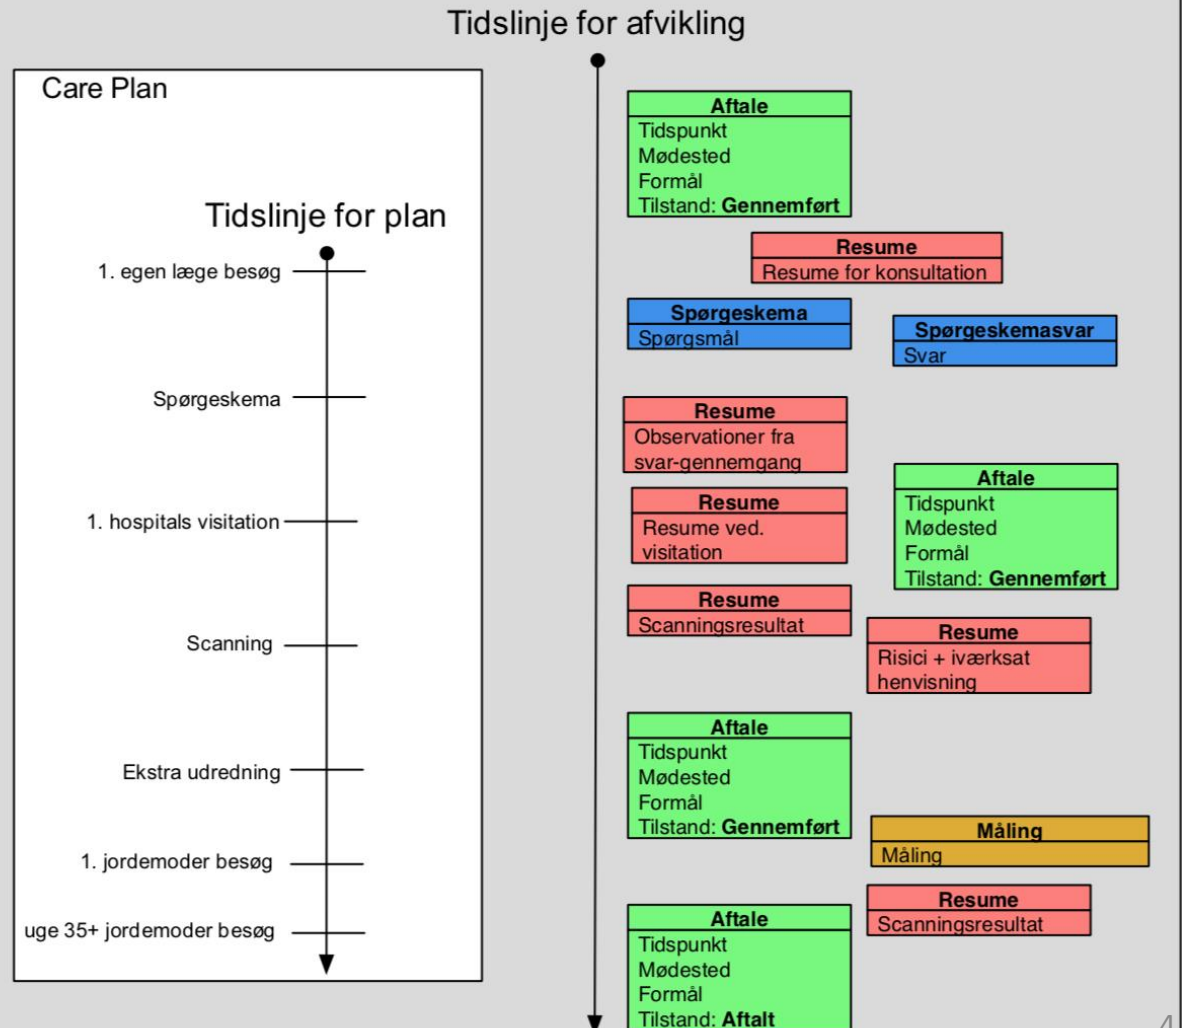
Tidslinje for afvikling

Care Plan

Tidslinje for plan

1. egen læge besøg

Spørgeskema

1. hospitals visitation

Scanning

Ekstra udredning

1. jordemoder besøg

uge 35+ jordemoder besøg

Aftale
Tidspunkt
Mødested
Formål
Tilstand: **Gennemført**

Resume
Resume for konsultation

Spørgeskema
Spørgsmål

Spørgeskemasvar
Svar

Resume
Observationer fra svar-gennemgang

Aftale
Tidspunkt
Mødested
Formål
Tilstand: **Gennemført**

Resume
Resume ved. visitation

Resume
Scanningsresultat

Resume
Risici + iværksat henvisning

Aftale
Tidspunkt
Mødested
Formål
Tilstand: **Gennemført**

Måling
Måling

Resume
Scanningsresultat

Aftale
Tidspunkt
Mødested
Formål
Tilstand: **Aftalt**

4